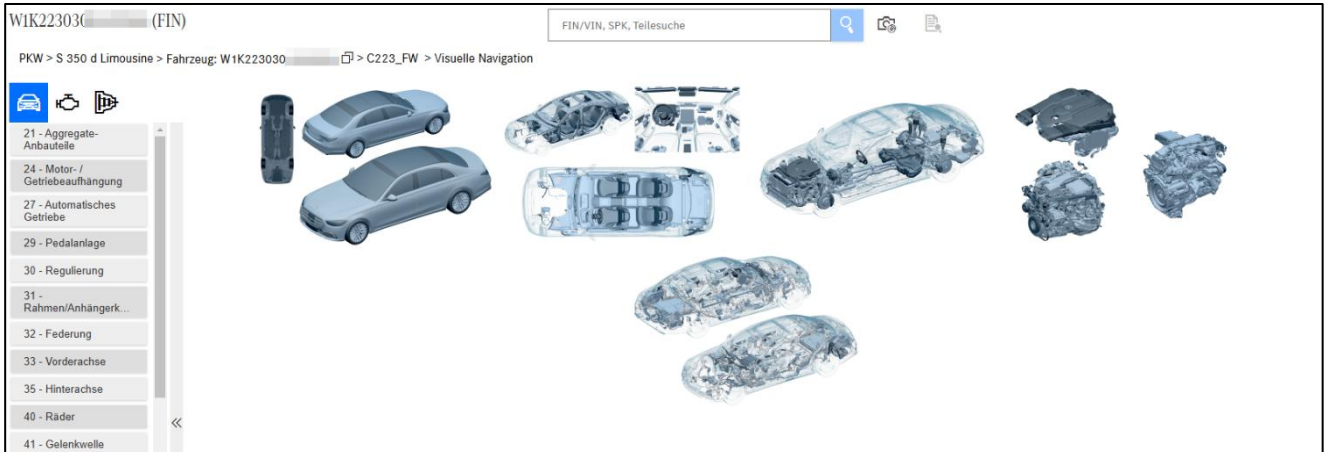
W1K22303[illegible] (FIN)

FIN/VIN, SPK, Teilesuche

PKW > S 350 d Limousine > Fahrzeug: W1K223030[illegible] > C223_FW > Visuelle Navigation

21 - Aggregate-Anbauteile
24 - Motor- / Getriebeaufhängung
27 - Automatisches Getriebe
29 - Pedalanlage
30 - Regulierung
31 - Rahmen/Anhängerk...
32 - Federung
33 - Vorderachse
35 - Hinterachse
40 - Räder
41 - Gelenkwelle

«